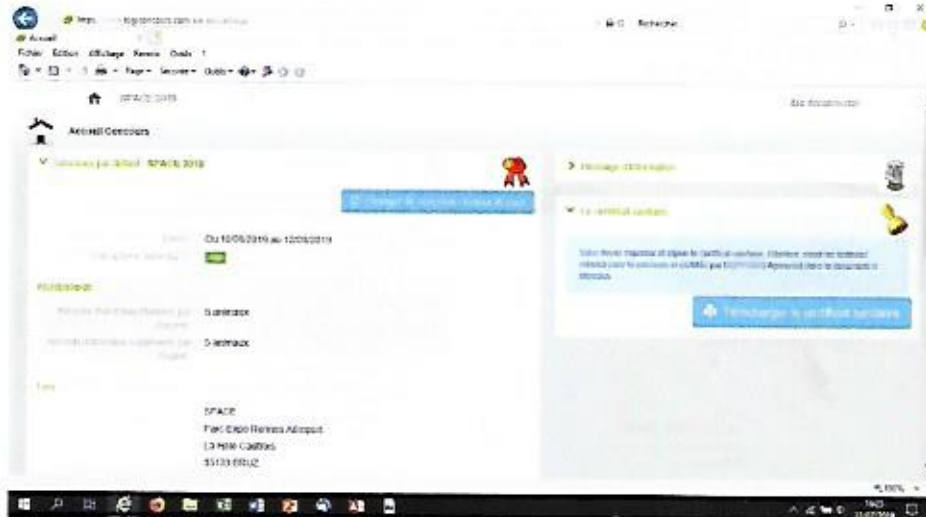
Accueil
Fichier Edition Affichage Favoris Outils ?
Page ▾ Sécurité ▾ Outils ▾
Recherche
SPACE 2019
Accueil Concours
Mes documents
Concours par défaut : SPACE 2019
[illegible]
Du 10/09/2019 au 12/09/2019
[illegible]
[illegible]
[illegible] 5 animaux
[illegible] 5 animaux
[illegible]
SPACE
Parc Expo Rennes Aéroport
La Haie Gautrais
35170 BRUZ
Message d'information
Le certificat sanitaire
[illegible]
Télécharger le certificat sanitaire
100%